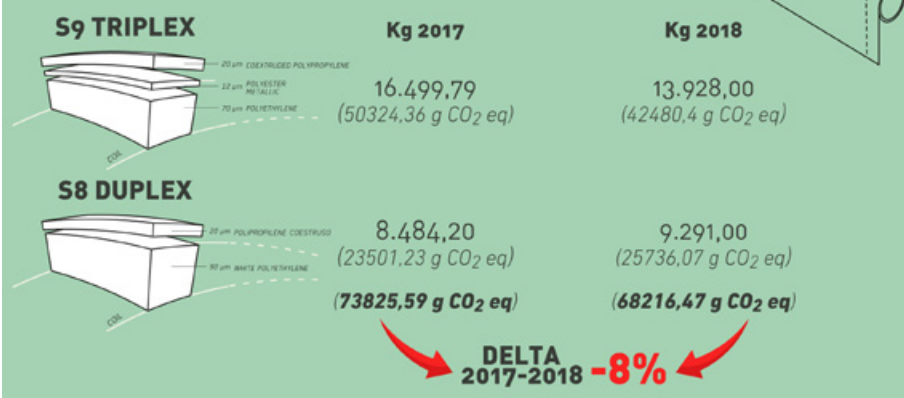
S9 TRIPLEX

20 µm COEXTRUDED POLYPROPYLENE
12 µm POLYESTER METALLIC
70 µm POLYETHYLENE
COIL

Kg 2017

16.499,79
(50324,36 g $CO_2$ eq)

Kg 2018

13.928,00
(42480,4 g $CO_2$ eq)

S8 DUPLEX

20 µm POLIPROPILENE COESTRUSO
90 µm WHITE POLYETHYLENE
COIL

8.484,20
(23501,23 g $CO_2$ eq)

9.291,00
(25736,07 g $CO_2$ eq)

(73825,59 g $CO_2$ eq)

(68216,47 g $CO_2$ eq)

DELTA
2017-2018 -8%